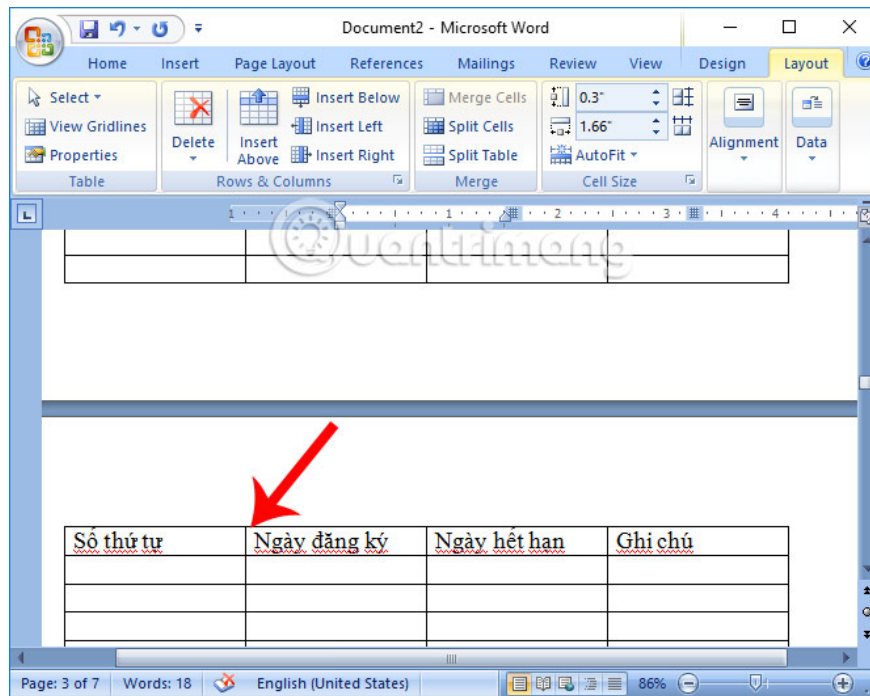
Document2 - Microsoft Word

Home Insert Page Layout References Mailings Review View Design Layout

Select
View Gridlines
Properties
Table

Delete
Insert Above
Insert Below
Insert Left
Insert Right
Rows & Columns

Merge Cells
Split Cells
Split Table
Merge

0.3"
1.66"
AutoFit
Cell Size

Alignment

Data

| Số thứ tự | Ngày đăng ký | Ngày hết hạn | Ghi chú |
|---|---|---|---|
| | | | |
| | | | |
| | | | |

Page: 3 of 7 Words: 18 English (United States) 86%